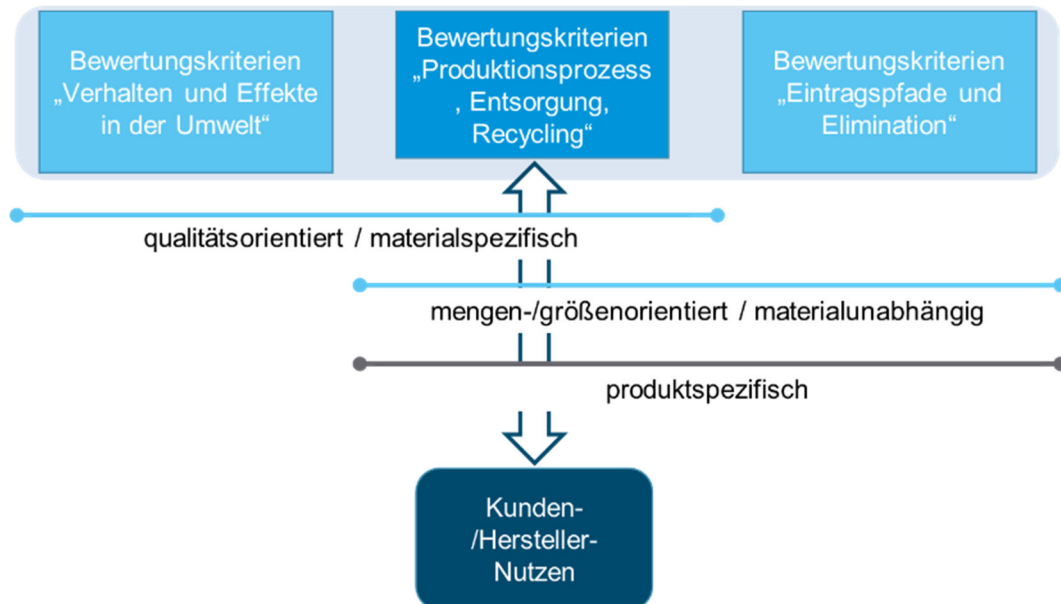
Bewertungskriterien „Verhalten und Effekte in der Umwelt“

Bewertungskriterien „Produktionsprozess , Entsorgung, Recycling“

Bewertungskriterien „Eintragspfade und Elimination“

qualitätsorientiert / materialspezifisch

mengen-/größenorientiert / materialunabhängig

produktspezifisch

Kunden- /Hersteller- Nutzen